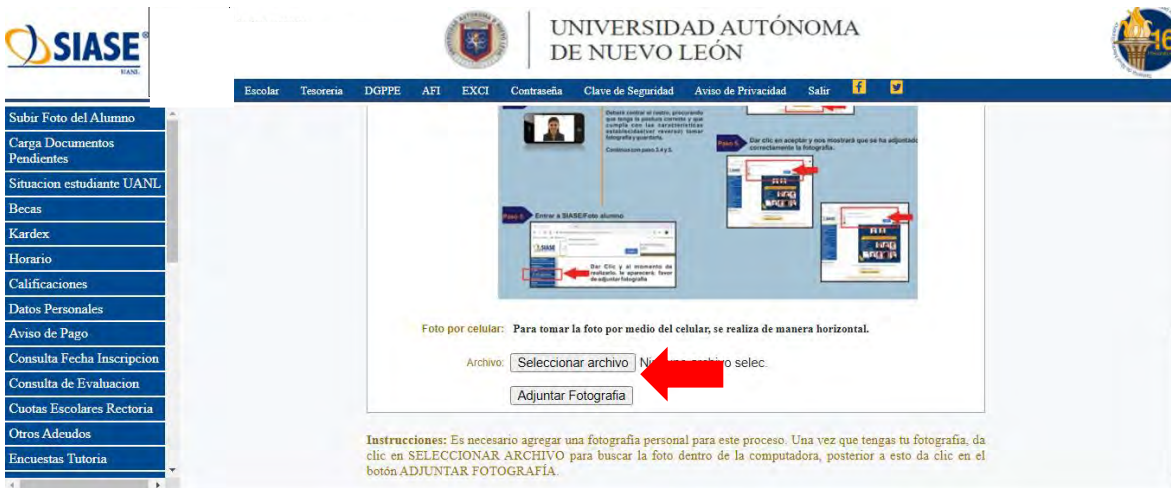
SIASE
UANL

UNIVERSIDAD AUTÓNOMA DE NUEVO LEÓN

Escolar Tesoreria DGPPE AFI EXCI Contraseña Clave de Seguridad Aviso de Privacidad Salir

Subir Foto del Alumno
Carga Documentos Pendientes
Situacion estudiante UANL
Becas
Kardex
Horario
Calificaciones
Datos Personales
Aviso de Pago
Consulta Fecha Inscripcion
Consulta de Evaluacion
Cuotas Escolares Rectoria
Otros Adeudos
Encuestas Tutoria

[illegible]

Dar clic en aceptar y nos mostrará que se ha adjuntado correctamente la fotografía.

Paso 1: Entrar a SIASE/Foto alumno.

SIASE

Dar Clic y al momento de realizarlo, le aparecerá favor de adjuntar fotografía

Foto por celular: Para tomar la foto por medio del celular, se realiza de manera horizontal.

Archivo: Seleccionar archivo Ni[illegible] selec.

Adjuntar Fotografia

Instrucciones: Es necesario agregar una fotografía personal para este proceso. Una vez que tengas tu fotografía, da clic en SELECCIONAR ARCHIVO para buscar la foto dentro de la computadora, posterior a esto da clic en el botón ADJUNTAR FOTOGRAFÍA.